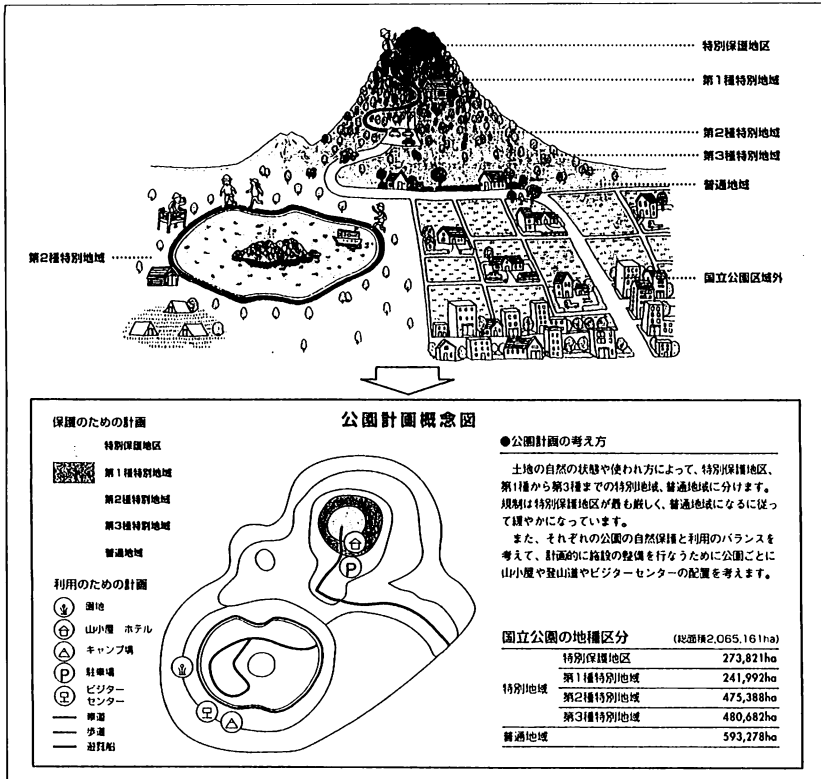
特別保護地区

第1種特別地域

第2種特別地域

第3種特別地域

普通地域

第2種特別地域

国立公園区域外

公園計画概念図

保護のための計画

特別保護地区

第1種特別地域

第2種特別地域

第3種特別地域

普通地域

利用のための計画

園地

山小屋　ホテル

キャンプ場

駐車場

ビジター センター

車道

歩道

遊覧船

●公園計画の考え方

土地の自然的状態や使われ方によって、特別保護地区、第1種から第3種までの特別地域、普通地域に分けます。規制は特別保護地区が最も厳しく、普通地域になるに従って緩やかになっています。

また、それぞれの公園の自然保護と利用のバランスを考えて、計画的に施設の整備を行なうために公園ごとに山小屋や登山道やビジターセンターの配置を考えます。

国立公園の地種区分　(総面積2,065,161ha)

| | | |
|---|---|---|
| | 特別保護地区 | 273,821ha |
| 特別地域 | 第1種特別地域 | 241,992ha |
| | 第2種特別地域 | 475,388ha |
| | 第3種特別地域 | 480,682ha |
| 普通地域 | | 593,278ha |